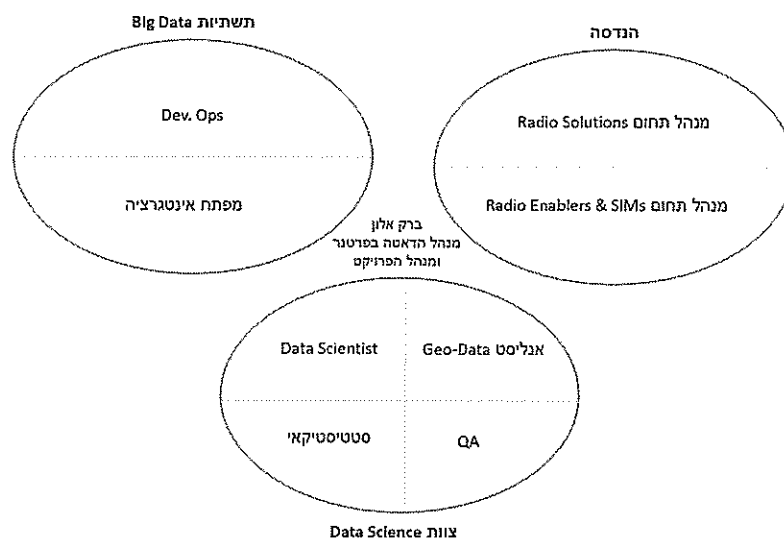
תשתיות Big Data

Dev. Ops

מפתח אינטגרציה

הנדסה

מנהל תחום Radio Solutions

מנהל תחום Radio Enablers & SIMs

ברק אלון
מנהל הדאטה בפרטנר
ומנהל הפרויקט

Data Scientist

אנליסט Geo-Data

סטטיסטיקאי

QA

צוות Data Science